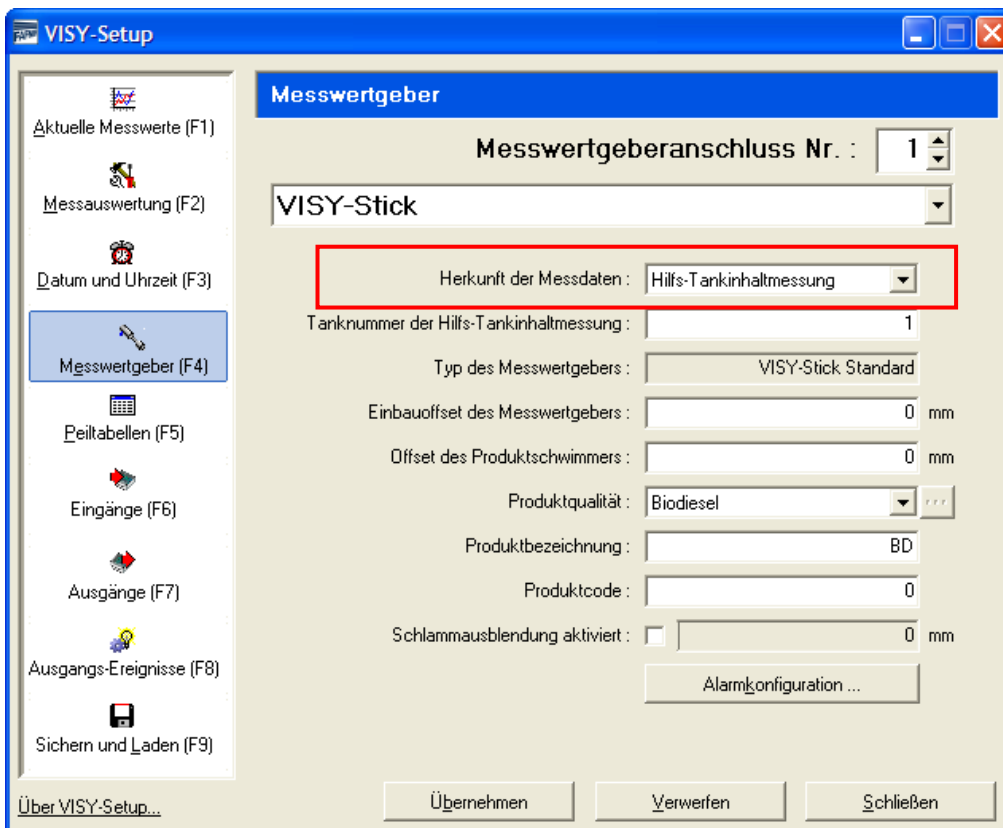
VISY-Setup

Aktuelle Messwerte (F1)

Messauswertung (F2)

Datum und Uhrzeit (F3)

Messwertgeber (F4)

Peiltabellen (F5)

Eingänge (F6)

Ausgänge (F7)

Ausgangs-Ereignisse (F8)

Sichern und Laden (F9)

Über VISY-Setup...

Messwertgeber

Messwertgeberanschluss Nr. : 1

VISY-Stick

Herkunft der Messdaten : Hilfs-Tankinhaltmessung

Tanknummer der Hilfs-Tankinhaltmessung : 1

Typ des Messwertgebers : VISY-Stick Standard

Einbauoffset des Messwertgebers : 0 mm

Offset des Produktschwimmers : 0 mm

Produktqualität : Biodiesel ...

Produktbezeichnung : BD

Produktcode : 0

Schlammausblendung aktiviert : 0 mm

Alarmkonfiguration ...

Übernehmen

Verwerfen

Schließen